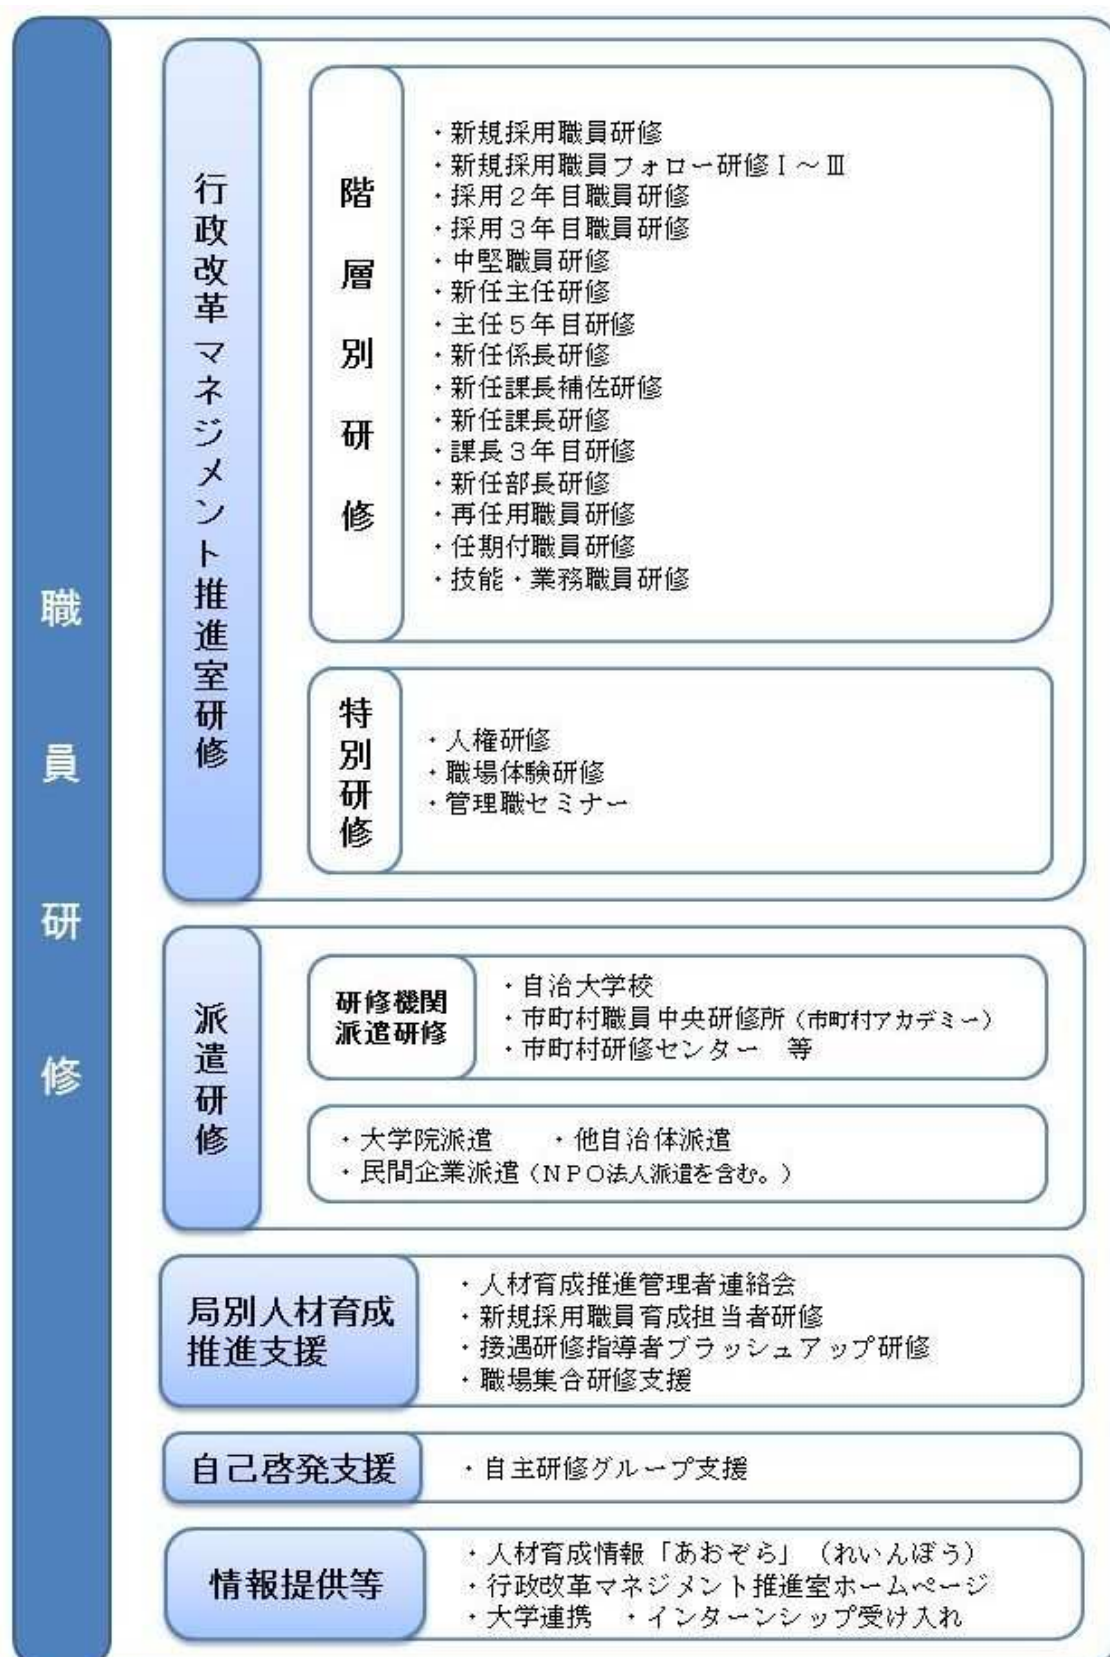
職員研修

行政改革マネジメント推進室研修

階層別研修

・新規採用職員研修
・新規採用職員フォロー研修Ⅰ～Ⅲ
・採用２年目職員研修
・採用３年目職員研修
・中堅職員研修
・新任主任研修
・主任５年目研修
・新任係長研修
・新任課長補佐研修
・新任課長研修
・課長３年目研修
・新任部長研修
・再任用職員研修
・任期付職員研修
・技能・業務職員研修

特別研修

・人権研修
・職場体験研修
・管理職セミナー

派遣研修

研修機関派遣研修

・自治大学校
・市町村職員中央研修所（市町村アカデミー）
・市町村研修センター　等

・大学院派遣　・他自治体派遣
・民間企業派遣（ＮＰＯ法人派遣を含む。）

局別人材育成推進支援

・人材育成推進管理者連絡会
・新規採用職員育成担当者研修
・接遇研修指導者ブラッシュアップ研修
・職場集合研修支援

自己啓発支援

・自主研修グループ支援

情報提供等

・人材育成情報「あおぞら」（れいんぼう）
・行政改革マネジメント推進室ホームページ
・大学連携　・インターンシップ受け入れ